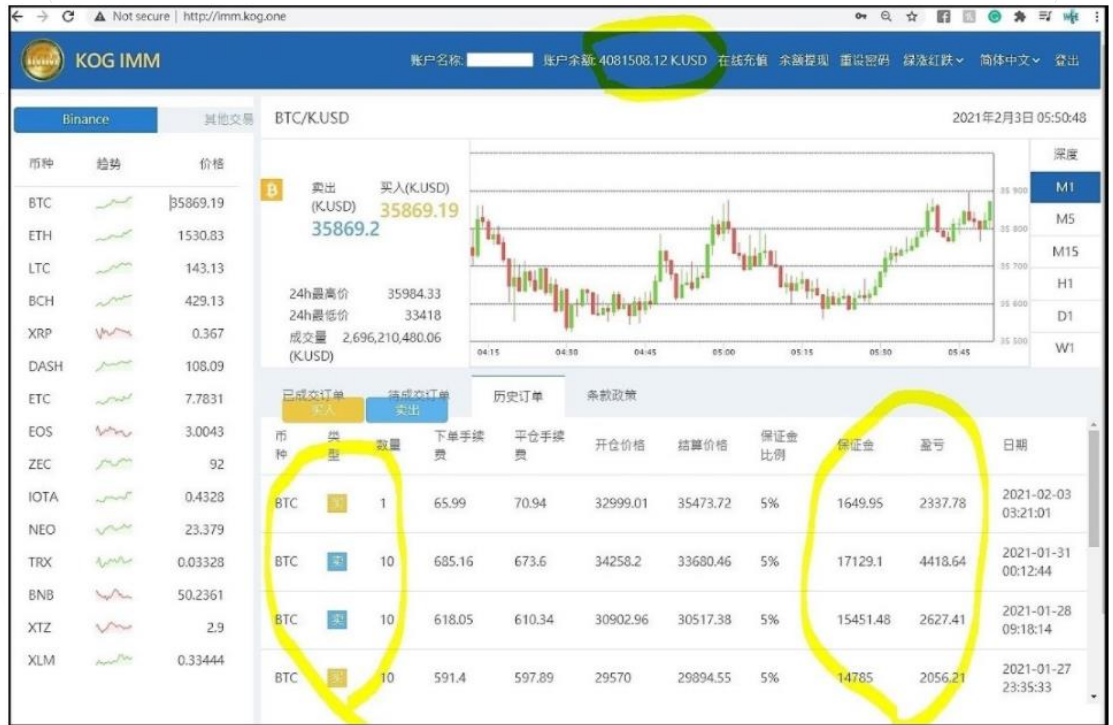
Not secure | http://imm.kog.one

KOG IMM

账户名称: 账户余额: 4081508.12 K.USD 在线充值 余额提现 重设密码 绿涨红跌 简体中文 登出

Binance 其他交易

BTC/K.USD 2021年2月3日 05:50:48

| 币种 | 趋势 | 价格 |
|---|---|---|
| BTC | | 35869.19 |
| ETH | | 1530.83 |
| LTC | | 143.13 |
| BCH | | 429.13 |
| XRP | | 0.367 |
| DASH | | 108.09 |
| ETC | | 7.7831 |
| EOS | | 3.0043 |
| ZEC | | 92 |
| IOTA | | 0.4328 |
| NEO | | 23.379 |
| TRX | | 0.03328 |
| BNB | | 50.2361 |
| XTZ | | 2.9 |
| XLM | | 0.33444 |

B 卖出 (K.USD) 35869.2 买入(K.USD) 35869.19

24h最高价 35984.33
24h最低价 33418
成交量 2,696,210,480.06 (K.USD)

35 900
35 800
35 700
35 600
35 500

04:15 04:30 04:45 05:00 05:15 05:30 05:45

深度 M1 M5 M15 H1 D1 W1

已成交订单 待成交订单 历史订单 条款政策

买入 卖出

| 币种 | 类型 | 数量 | 下单手续费 | 平仓手续费 | 开仓价格 | 结算价格 | 保证金比例 | 保证金 | 盈亏 | 日期 |
|---|---|---|---|---|---|---|---|---|---|---|
| BTC | 买 | 1 | 65.99 | 70.94 | 32999.01 | 35473.72 | 5% | 1649.95 | 2337.78 | 2021-02-03 03:21:01 |
| BTC | 卖 | 10 | 685.16 | 673.6 | 34258.2 | 33680.46 | 5% | 17129.1 | 4418.64 | 2021-01-31 00:12:44 |
| BTC | 卖 | 10 | 618.05 | 610.34 | 30902.96 | 30517.38 | 5% | 15451.48 | 2627.41 | 2021-01-28 09:18:14 |
| BTC | 买 | 10 | 591.4 | 597.89 | 29570 | 29894.55 | 5% | 14785 | 2056.21 | 2021-01-27 23:35:33 |